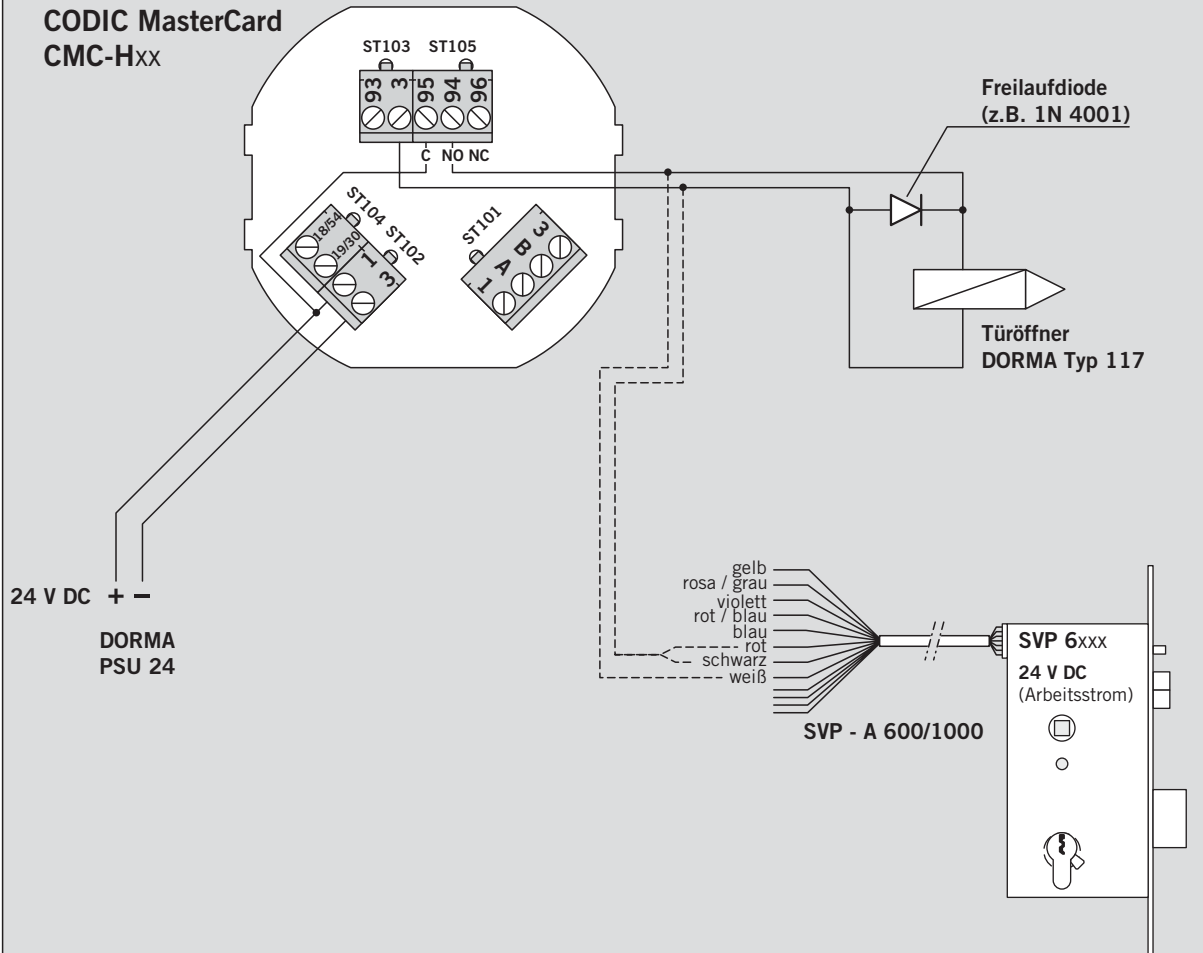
CODIC MasterCard
CMC-Hxx

ST103 ST105
93 3 95 94 96
C NO NC

Freilaufdiode
(z.B. 1N 4001)

ST104 ST102
18/54
19/30
1
3

ST101
3
B
A
1

Türöffner
DORMA Typ 117

24 V DC + −

DORMA
PSU 24

gelb
rosa / grau
violett
rot / blau
blau
rot
schwarz
weiß

SVP - A 600/1000

SVP 6xxx
24 V DC
(Arbeitsstrom)